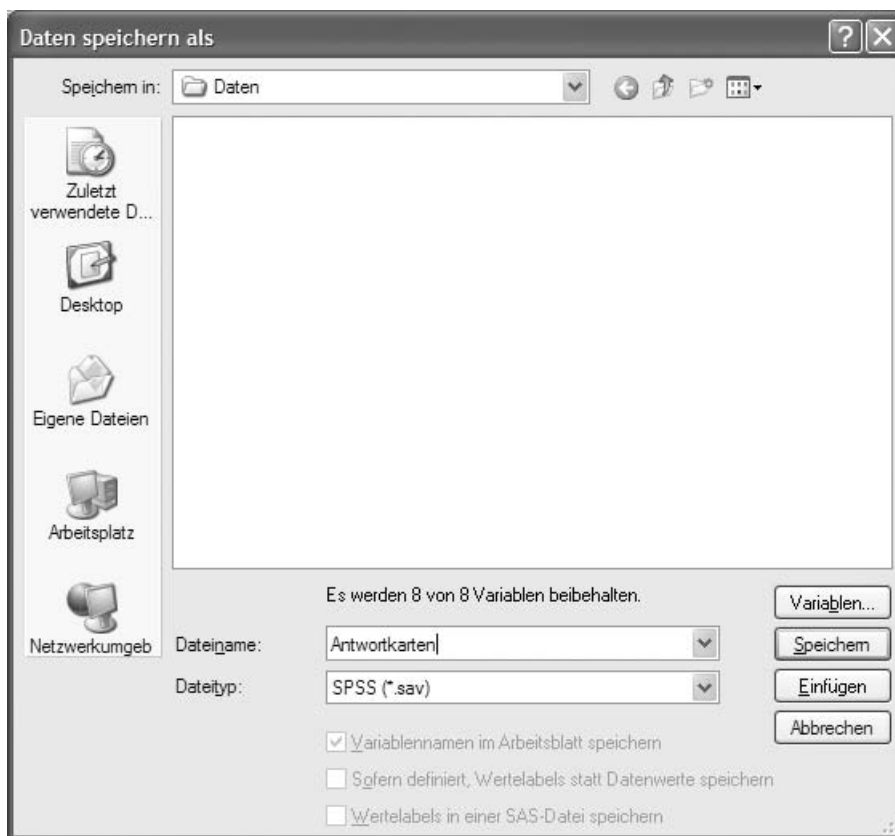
Daten speichern als

Speichern in: Daten

Zuletzt verwendete D...

Desktop

Eigene Dateien

Arbeitsplatz

Netzwerkumgeb

Es werden 8 von 8 Variablen beibehalten.

Variablen...

Dateiname: Antwortkarten

Speichern

Dateityp: SPSS (*.sav)

Einfügen

Abbrechen

Variablennamen im Arbeitsblatt speichern

Sofern definiert, Wertelabels statt Datenwerte speichern

Wertelabels in einer SAS-Datei speichern